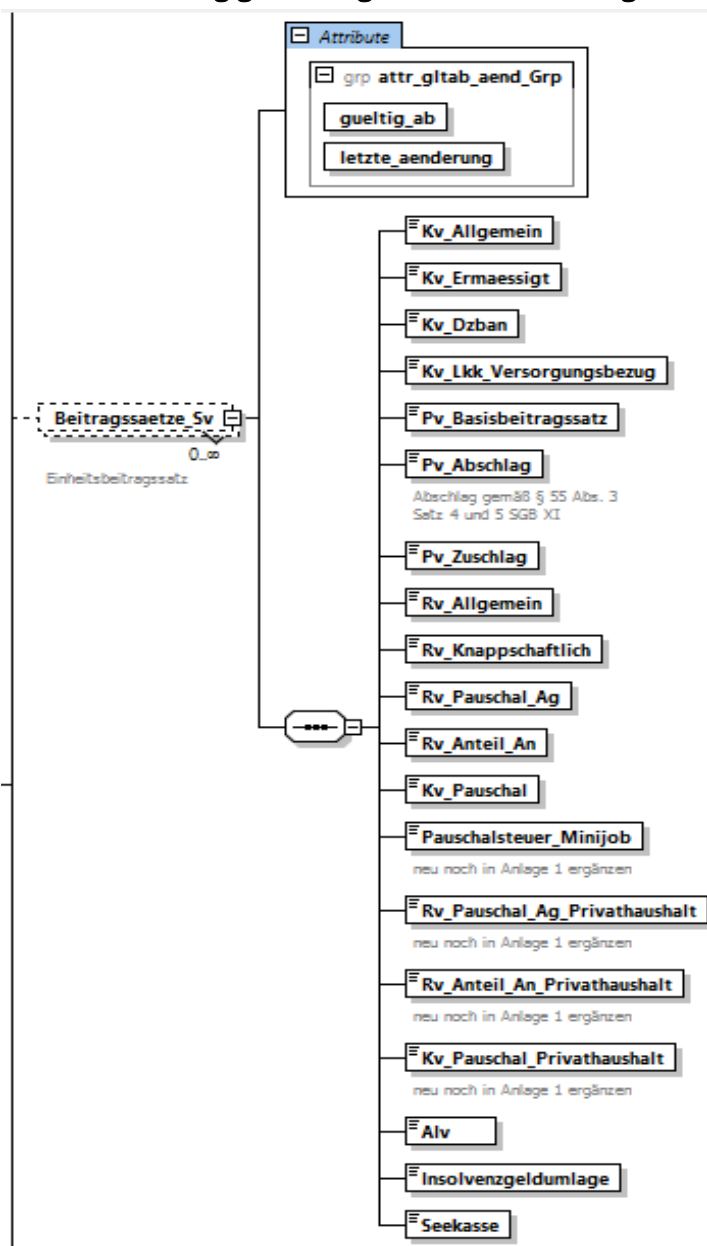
Attribute

grp attr_gltab_aend_Grp

gueltig_ab

letzte_aenderung

Beitragssaetze_Sv

0..∞

Einheitsbeitragssatz

Kv_Allgemein

Kv_Ermaessigt

Kv_Dzban

Kv_Lkk_Versorgungsbezug

Pv_Basisbeitragssatz

Pv_Abschlag

Abschlag gemäß § 55 Abs. 3 Satz 4 und 5 SGB XI

Pv_Zuschlag

Rv_Allgemein

Rv_Knappschaftlich

Rv_Pauschal_Ag

Rv_Anteil_An

Kv_Pauschal

Pauschalsteuer_Minijob

neu noch in Anlage 1 ergänzen

Rv_Pauschal_Ag_Privathaushalt

neu noch in Anlage 1 ergänzen

Rv_Anteil_An_Privathaushalt

neu noch in Anlage 1 ergänzen

Kv_Pauschal_Privathaushalt

neu noch in Anlage 1 ergänzen

Alv

Insolvenzgeldumlage

Seekasse